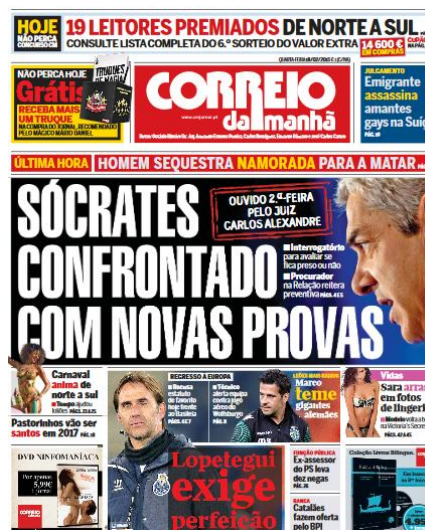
HOJE NÃO PERCA CONCURSO DA

19 LEITORES PREMIADOS DE NORTE A SUL

CONSULTE LISTA COMPLETA DO 6.º SORTEIO DO VALOR EXTRA

14 600 € EM COMPRAS

NÃO PERCA HOJE

Grátis

RECEBA MAIS UM TRUQUE

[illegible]

CORREIO da manhã

QUARTA-FEIRA 10/02/2016 €1 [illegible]

JULGAMENTO

Emigrante assassina amantes gays na Suíça

PÁG. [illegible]

ÚLTIMA HORA

HOMEM SEQUESTRA NAMORADA PARA A MATAR

SÓCRATES CONFRONTADO COM NOVAS PROVAS

OUVIDO 2.ª-FEIRA PELO JUIZ CARLOS ALEXANDRE

■ Interrogatório para avaliar se fica preso ou não

■ Procurador na Relação reitera preventiva PÁGS. 4 E 5

Carnaval anima de norte a sul

PÁGS. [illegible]

Pastorinhos vão ser santos em 2017 PÁG. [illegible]

RECESSO À EUROPA

■ Russos estados do Estoril hoje frente ao Benfica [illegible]

■ Técnico alerta equipa contra Wolfsburgo

LEÕES MAIS MAGROS

Marco teme gigantes alemães

Vidas

Sara arrasa em fotos de lingerie

PÁGS. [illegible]

DVD NINFOMANÍACA

Lopetegui exige perfeição

FUNÇÃO PÚBLICA

Ex-assessor do PS leva dez negas

BANCA

Catalães fazem oferta pelo BPI

Coleção Livros Bilingues

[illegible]